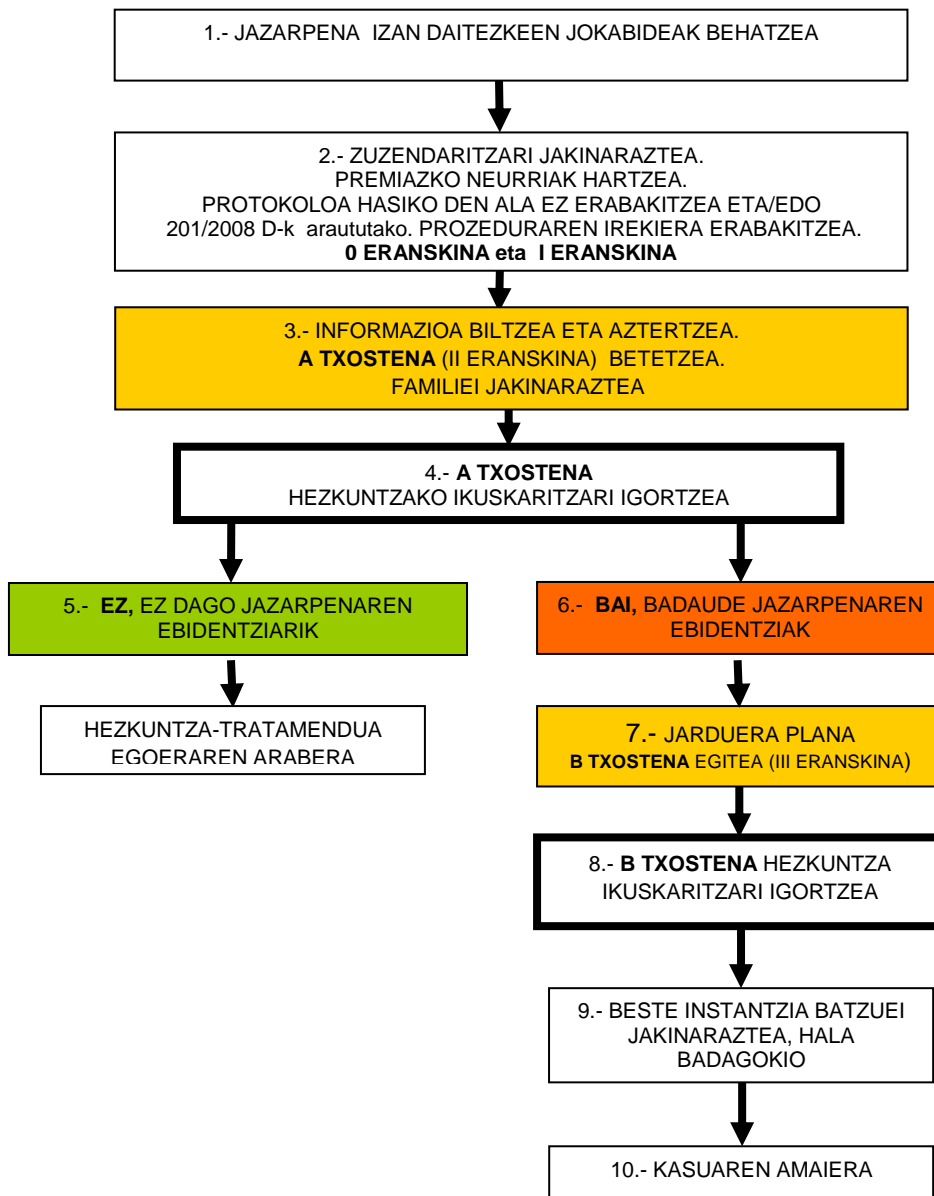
1.- JAZARPENA IZAN DAITEZKEEN JOKABIDEAK BEHATZEA

2.- ZUZENDARITZARI JAKINARAZTEA.
PREMIAZKO NEURRIAK HARTZEA.
PROTOKOLOA HASIKO DEN ALA EZ ERABAKITZEA ETA/EDO 201/2008 D-k arautako. PROZEDURAREN IREKIERA ERABAKITZEA.
0 ERANSKINA eta I ERANSKINA

3.- INFORMAZIOA BILTZEA ETA AZTERTZEA.
A TXOSTENA (II ERANSKINA) BETETZEA.
FAMILIEI JAKINARAZTEA

4.- A TXOSTENA
HEZKUNTZAKO IKUSKARITZARI IGORTZEA

5.- EZ, EZ DAGO JAZARPENAREN EBIDENTZIARIK

HEZKUNTZA-TRATAMENDUA EGOERAREN ARABERA

6.- BAI, BADAUDE JAZARPENAREN EBIDENTZIAK

7.- JARDUERA PLANA
B TXOSTENA EGITEA (III ERANSKINA)

8.- B TXOSTENA HEZKUNTZA IKUSKARITZARI IGORTZEA

9.- BESTE INSTANTZIA BATZUEI JAKINARAZTEA, HALA BADAGOKIO

10.- KASUAREN AMAIERA